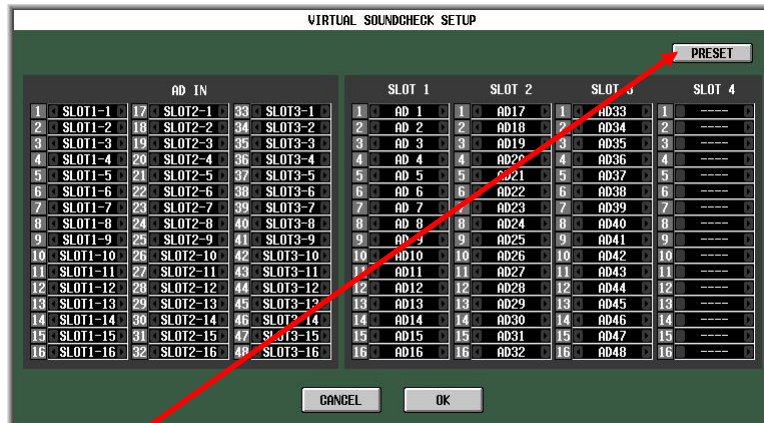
VIRTUAL SOUNDCHECK SETUP

PRESET

AD IN

| | | | | | |
|---|---|---|---|---|---|
| 1 | SLOT1-1 | 17 | SLOT2-1 | 33 | SLOT3-1 |
| 2 | SLOT1-2 | 18 | SLOT2-2 | 34 | SLOT3-2 |
| 3 | SLOT1-3 | 19 | SLOT2-3 | 35 | SLOT3-3 |
| 4 | SLOT1-4 | 20 | SLOT2-4 | 36 | SLOT3-4 |
| 5 | SLOT1-5 | 21 | SLOT2-5 | 37 | SLOT3-5 |
| 6 | SLOT1-6 | 22 | SLOT2-6 | 38 | SLOT3-6 |
| 7 | SLOT1-7 | 23 | SLOT2-7 | 39 | SLOT3-7 |
| 8 | SLOT1-8 | 24 | SLOT2-8 | 40 | SLOT3-8 |
| 9 | SLOT1-9 | 25 | SLOT2-9 | 41 | SLOT3-9 |
| 10 | SLOT1-10 | 26 | SLOT2-10 | 42 | SLOT3-10 |
| 11 | SLOT1-11 | 27 | SLOT2-11 | 43 | SLOT3-11 |
| 12 | SLOT1-12 | 28 | SLOT2-12 | 44 | SLOT3-12 |
| 13 | SLOT1-13 | 29 | SLOT2-13 | 45 | SLOT3-13 |
| 14 | SLOT1-14 | 30 | SLOT2-14 | 46 | SLOT3-14 |
| 15 | SLOT1-15 | 31 | SLOT2-15 | 47 | SLOT3-15 |
| 16 | SLOT1-16 | 32 | SLOT2-16 | 48 | SLOT3-16 |

| SLOT 1 | | SLOT 2 | | SLOT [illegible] | | SLOT 4 | |
|---|---|---|---|---|---|---|---|
| 1 | AD 1 | 1 | AD17 | 1 | AD33 | 1 | ---- |
| 2 | AD 2 | 2 | AD18 | 2 | AD34 | 2 | ---- |
| 3 | AD 3 | 3 | AD19 | 3 | AD35 | 3 | ---- |
| 4 | AD 4 | 4 | AD20 | 4 | AD36 | 4 | ---- |
| 5 | AD 5 | 5 | AD21 | 5 | AD37 | 5 | ---- |
| 6 | AD 6 | 6 | AD22 | 6 | AD38 | 6 | ---- |
| 7 | AD 7 | 7 | AD23 | 7 | AD39 | 7 | ---- |
| 8 | AD 8 | 8 | AD24 | 8 | AD40 | 8 | ---- |
| 9 | AD 9 | 9 | AD25 | 9 | AD41 | 9 | ---- |
| 10 | AD10 | 10 | AD26 | 10 | AD42 | 10 | ---- |
| 11 | AD11 | 11 | AD27 | 11 | AD43 | 11 | ---- |
| 12 | AD12 | 12 | AD28 | 12 | AD44 | 12 | ---- |
| 13 | AD13 | 13 | AD29 | 13 | AD45 | 13 | ---- |
| 14 | AD14 | 14 | AD30 | 14 | AD46 | 14 | ---- |
| 15 | AD15 | 15 | AD31 | 15 | AD47 | 15 | ---- |
| 16 | AD16 | 16 | AD32 | 16 | AD48 | 16 | ---- |

CANCEL OK